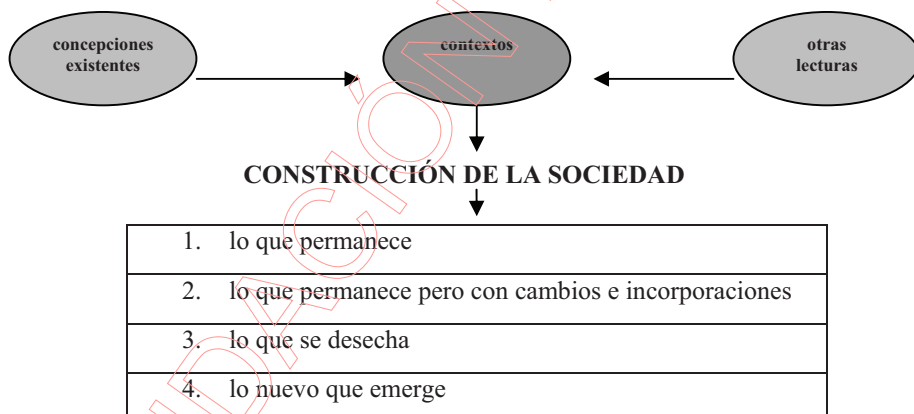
concepciones existentes

contextos

otras lecturas

CONSTRUCCIÓN DE LA SOCIEDAD

| 1. lo que permanece |
|---|
| 2. lo que permanece pero con cambios e incorporaciones |
| 3. lo que se desecha |
| 4. lo nuevo que emerge |